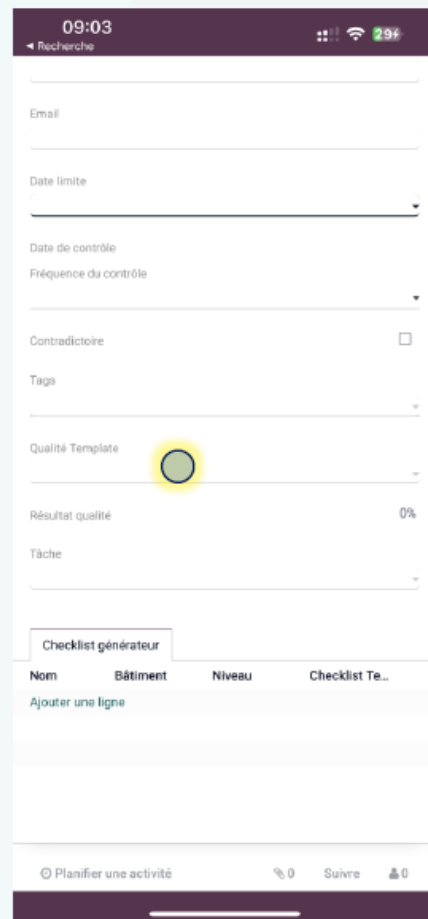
09:03
◂ Recherche
29

Email

Date limite

Date de contrôle
Fréquence du contrôle

Contradictoire

Tags

Qualité Template

Résultat qualité
0%

Tâche

Checklist générateur

| Nom | Bâtiment | Niveau | Checklist Te... |
|---|---|---|---|
| Ajouter une ligne | | | |

Planifier une activité
0
Suivre
0